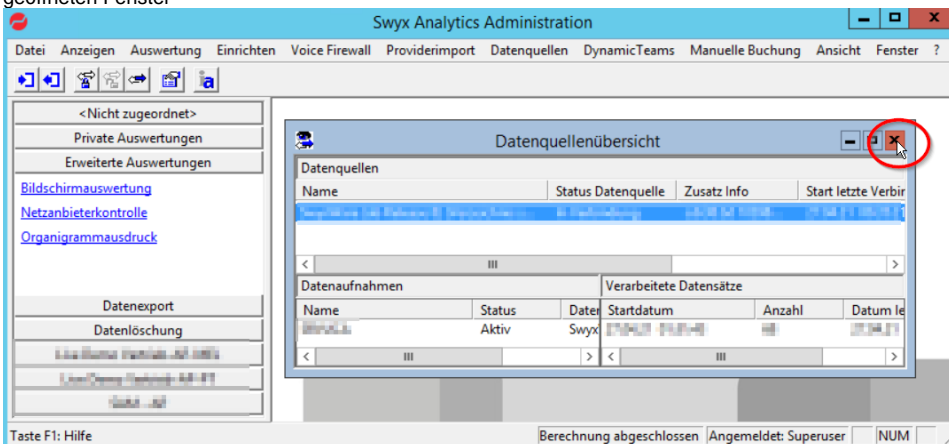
geöffneten Fenster

Swyx Analytics Administration

Datei Anzeigen Auswertung Einrichten Voice Firewall Providerimport Datenquellen DynamicTeams Manuelle Buchung Ansicht Fenster ?

<Nicht zugeordnet>
Private Auswertungen
Erweiterte Auswertungen
Bildschirmauswertung
Netzanbieterkontrolle
Organigrammausdruck

Datenexport
Datenlöschung
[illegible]
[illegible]
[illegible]

Datenquellenübersicht

Datenquellen

| Name | Status Datenquelle | Zusatz Info | Start letzte Verbir |
|---|---|---|---|
| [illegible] | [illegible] | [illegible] | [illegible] |

Datenaufnahmen

| Name | Status | Dater |
|---|---|---|
| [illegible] | Aktiv | Swyx |

Verarbeitete Datensätze

| Startdatum | Anzahl | Datum le |
|---|---|---|
| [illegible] | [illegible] | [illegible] |

Taste F1: Hilfe
Berechnung abgeschlossen Angemeldet: Superuser NUM